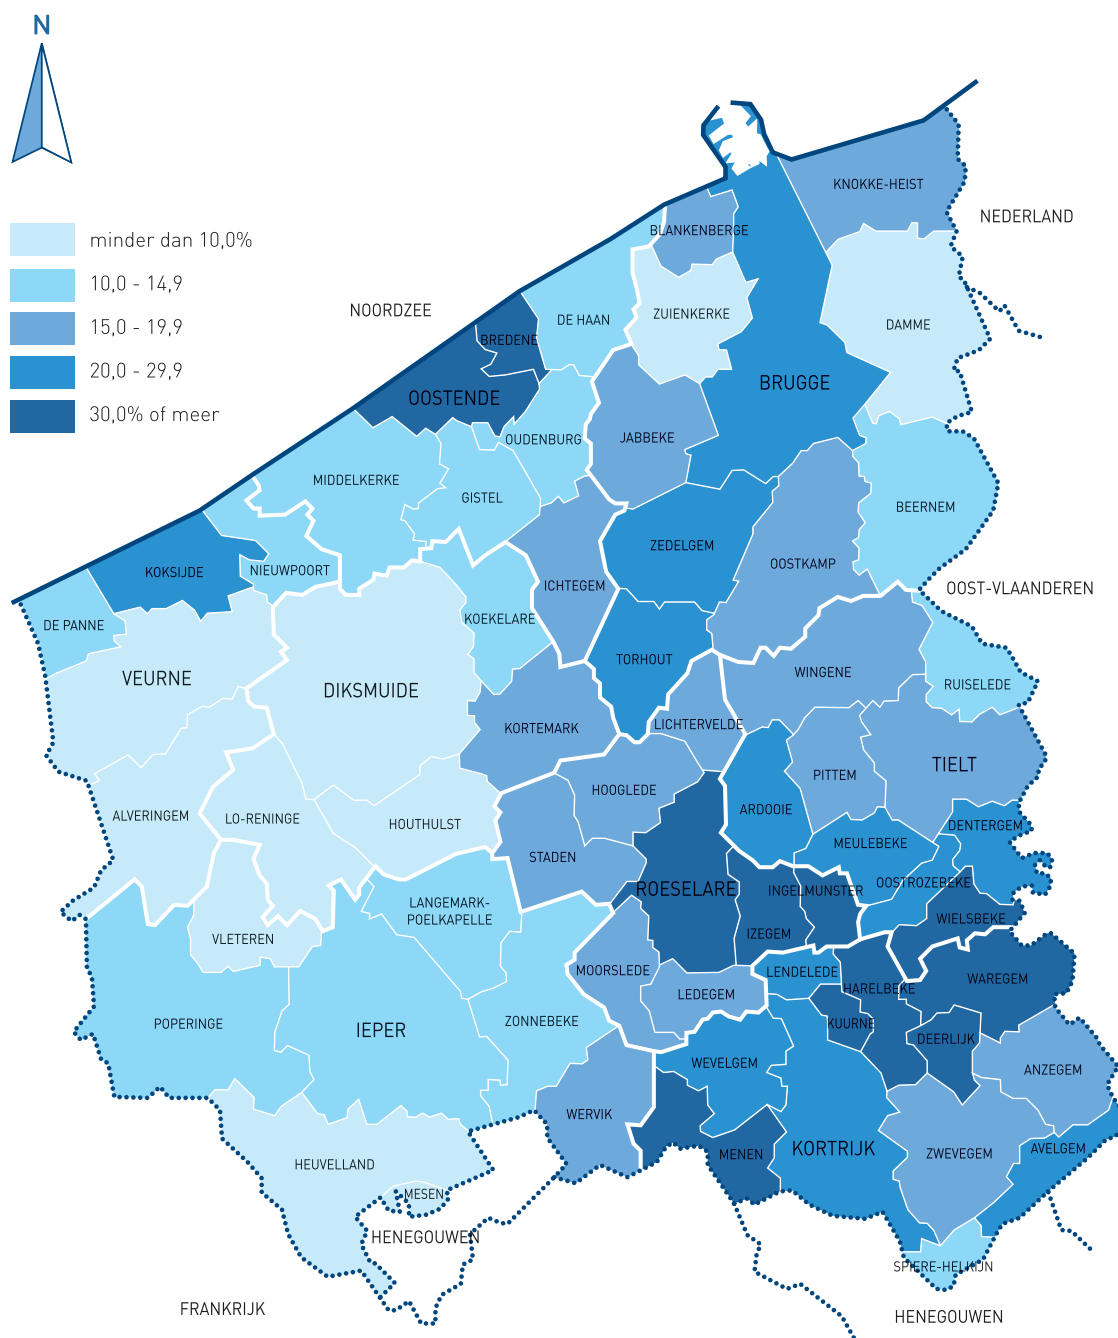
N

minder dan 10,0%
10,0 - 14,9
15,0 - 19,9
20,0 - 29,9
30,0% of meer

NOORDZEE
NEDERLAND
KNOKKE-HEIST
BLANKENBERGE
DE HAAN
ZUIENKERKE
DAMME
BREDENE
OOSTENDE
BRUGGE
OUDENBURG
JABBEKE
MIDDELKERKE
GISTEL
BEERNEM
ZEDELGEM
KOKSIJDE
NIEUWPOORT
ICHTEGEM
OOSTKAMP
OOST-VLAANDEREN
DE PANNE
KOEKELARE
TORHOUT
WINGENE
RUISELEDE
VEURNE
DIKSMUIDE
KORTEMARK
LICHTERVELDE
PITTEM
TIELT
ALVERINGEM
LO-RENINGE
HOUTHULST
HOOGLEDE
ARDOOIE
MEULEBEKE
DENTERGEM
STADEN
ROESELARE
INGELMUNSTER
OOSTROZEBEKE
LANGEMARK-POELKAPELLE
VLETEREN
IZEGEM
WIELSBEKE
MOORSLEDE
LENDELEDE
HARELBEKE
WAREGEM
LEDEGEM
POPERINGE
IEPER
ZONNEBEKE
KUURNE
DEERLIJK
WEVELGEM
ANZEGEM
WERVIK
MENEN
KORTRIJK
ZWEVEGEM
AVELGEM
HEUVELLAND
MESEN
HENEGOUWEN
SPIERE-HELKIJN
FRANKRIJK
HENEGOUWEN